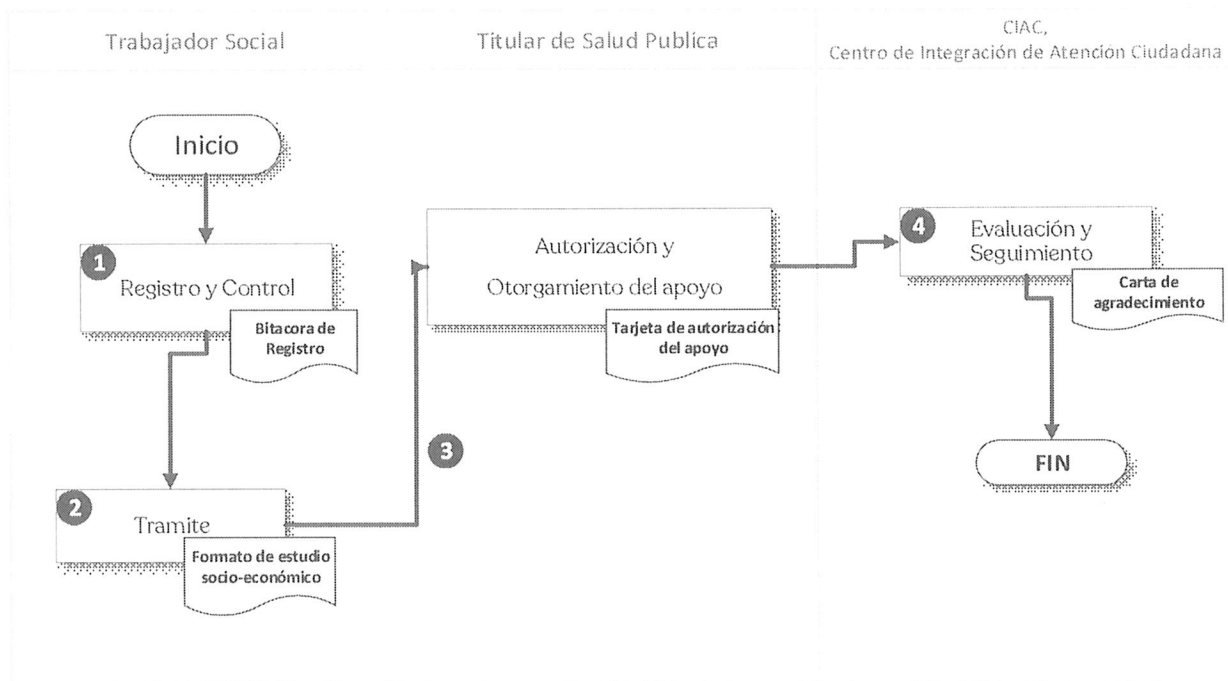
Trabajador Social

Titular de Salud Publica

CIAC,
Centro de Integración de Atención Ciudadana

Inicio

1
Registro y Control

Bitacora de Registro

2
Tramite

Formato de estudio socio-económico

3

Autorización y Otorgamiento del apoyo

Tarjeta de autorización del apoyo

4
Evaluación y Seguimiento

Carta de agradecimiento

FIN